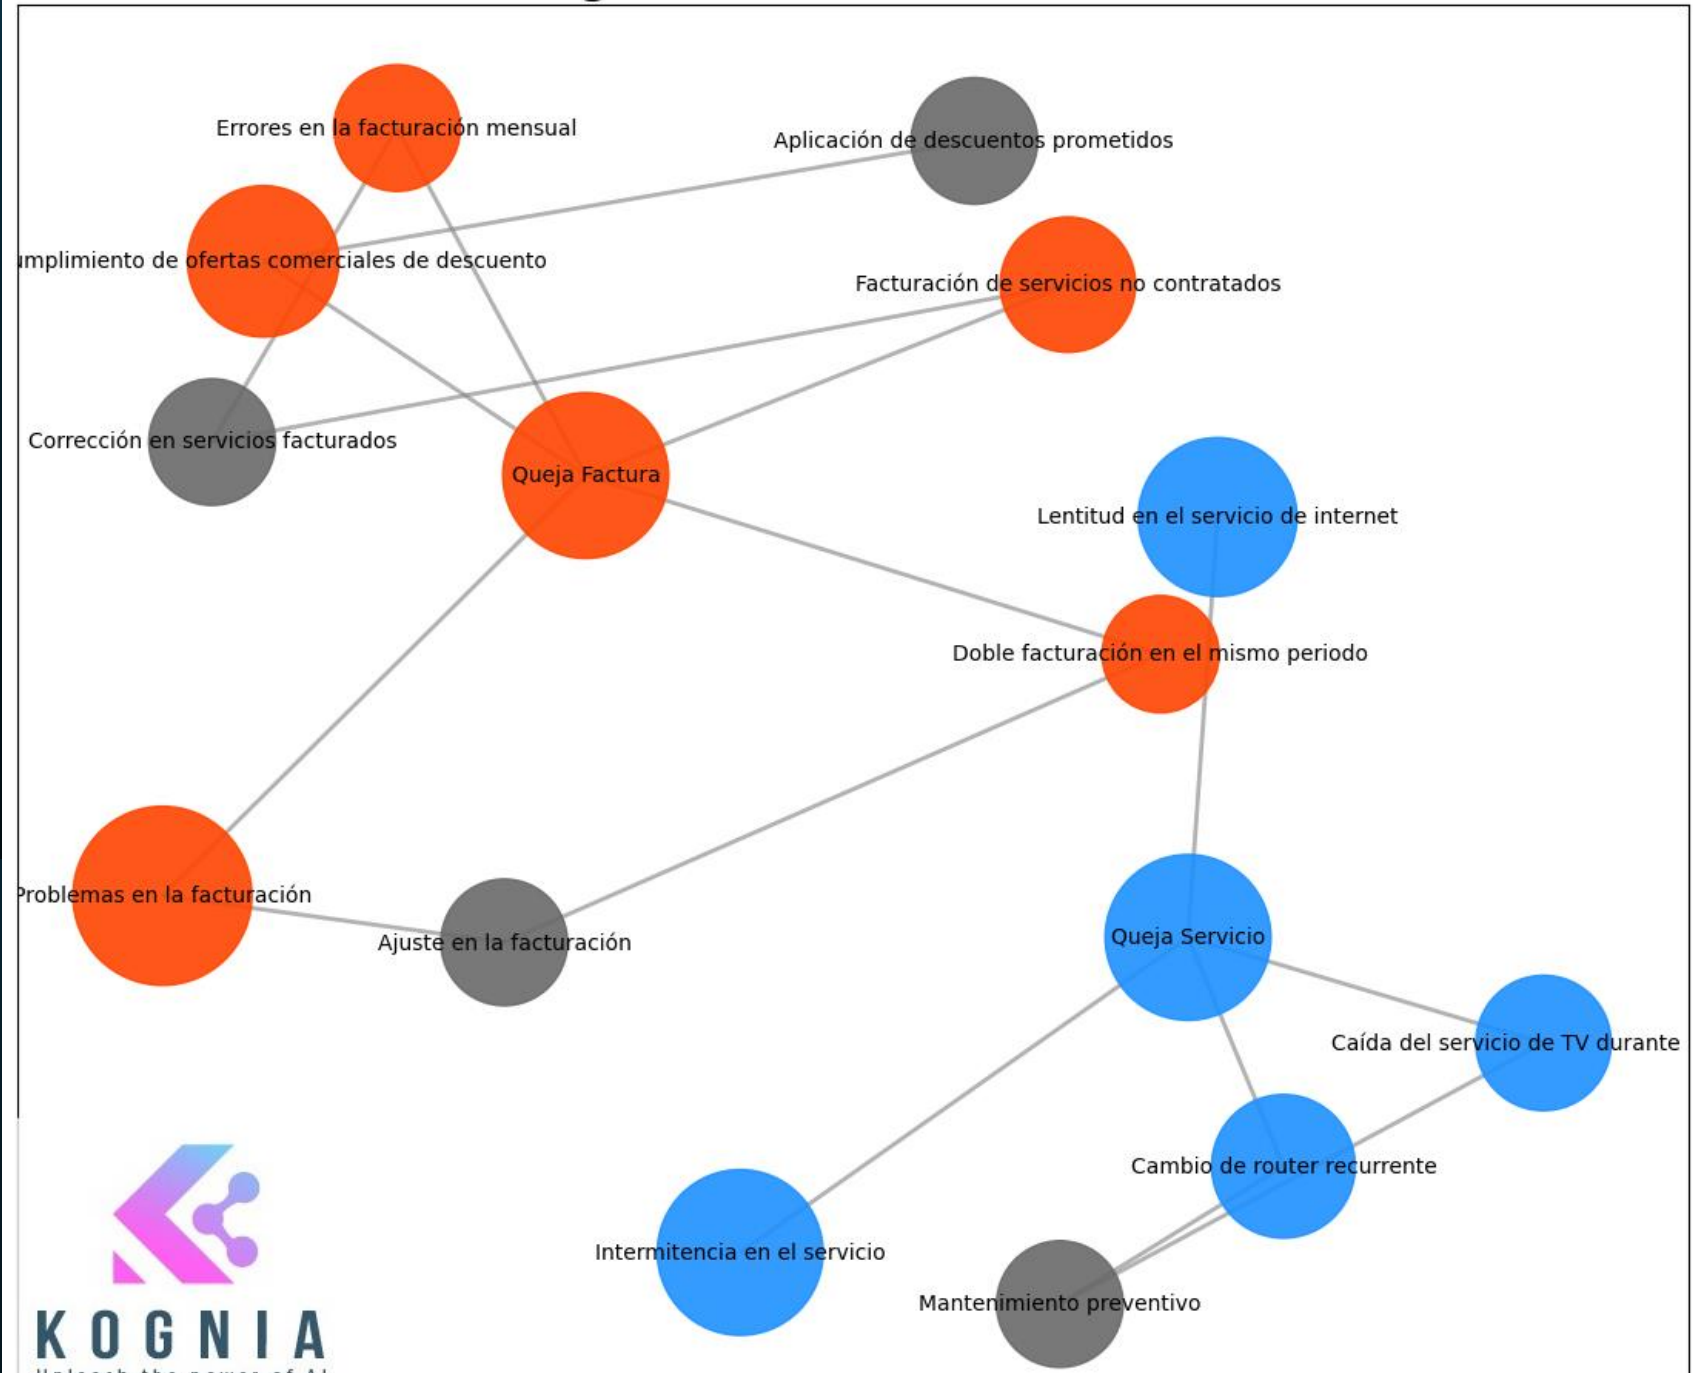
Errores en la facturación mensual

Aplicación de descuentos prometidos

ımplimiento de ofertas comerciales de descuento

Facturación de servicios no contratados

Corrección en servicios facturados

Queja Factura

Lentitud en el servicio de internet

Doble facturación en el mismo periodo

Problemas en la facturación

Ajuste en la facturación

Queja Servicio

Caída del servicio de TV durante

Cambio de router recurrente

Intermitencia en el servicio

Mantenimiento preventivo

KOGNIA

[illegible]